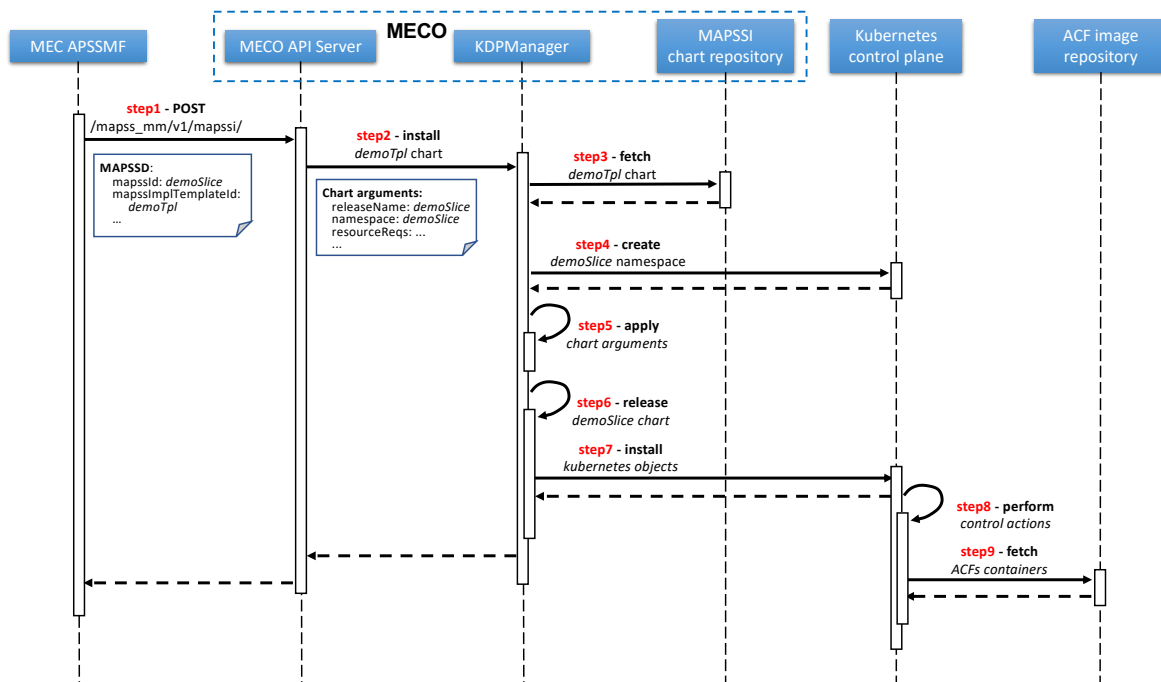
MECO

MEC APSSMF

MECO API Server

KDPManager

MAPSSI chart repository

Kubernetes control plane

ACF image repository

step1 - POST /mapss_mm/v1/mapssi/

MAPSSD:
mapssId: demoSlice
mapssImplTemplateId: demoTpl
...

step2 - install demoTpl chart

Chart arguments:
releaseName: demoSlice
namespace: demoSlice
resourceReqs: ...
...

step3 - fetch demoTpl chart

step4 - create demoSlice namespace

step5 - apply chart arguments

step6 - release demoSlice chart

step7 - install kubernetes objects

step8 - perform control actions

step9 - fetch ACFs containers